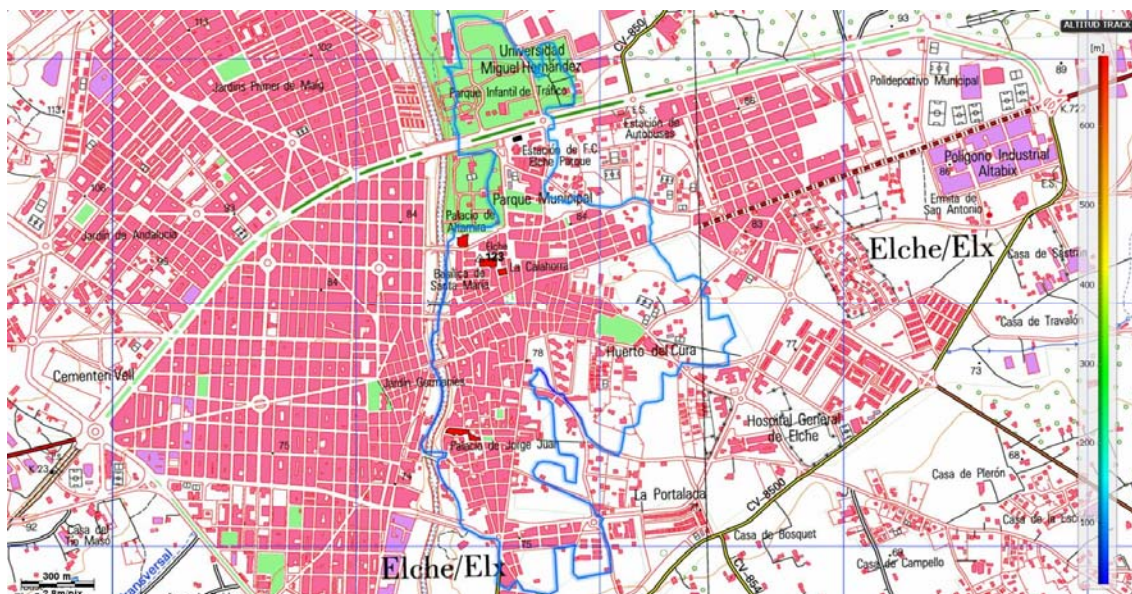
113
102
93
ALTITUD TRACK
[m]
Universidad Miguel Hernández
CV-850
89
Jardins Primer de Maig
Parque Infantil de Tráfico
Polideportivo Municipal
113
E.S.
Estación de Autobuses
86
K.722
600
Estación de F.C. Elche Parque
Polígono Industrial Altabix
106
Parque Municipal
86
E.S.
Ermita de San Antonio
500
Palacio de Altamira
84
84
Jardín de Andalucía
83
Elche/Elx
Casa de Sastre
Elche 123
La Calahorra
400
Basílica de Santa María
84
Casa de Travalon
Huerto del Cura
77
300
78
Cementeri Vell
73
Jardín Gutiérrez
Hospital General de Elche
Palacio de Jorge Juan
200
75
68
K.23
Casa de Plerón
La Portalada
CV-8500
92
Casa del Tio Maijo
Casa de la Esc
100
Casa de Bosquet
Transversal
300 m
Casa de Campello
Elche/Elx
75
CV-85